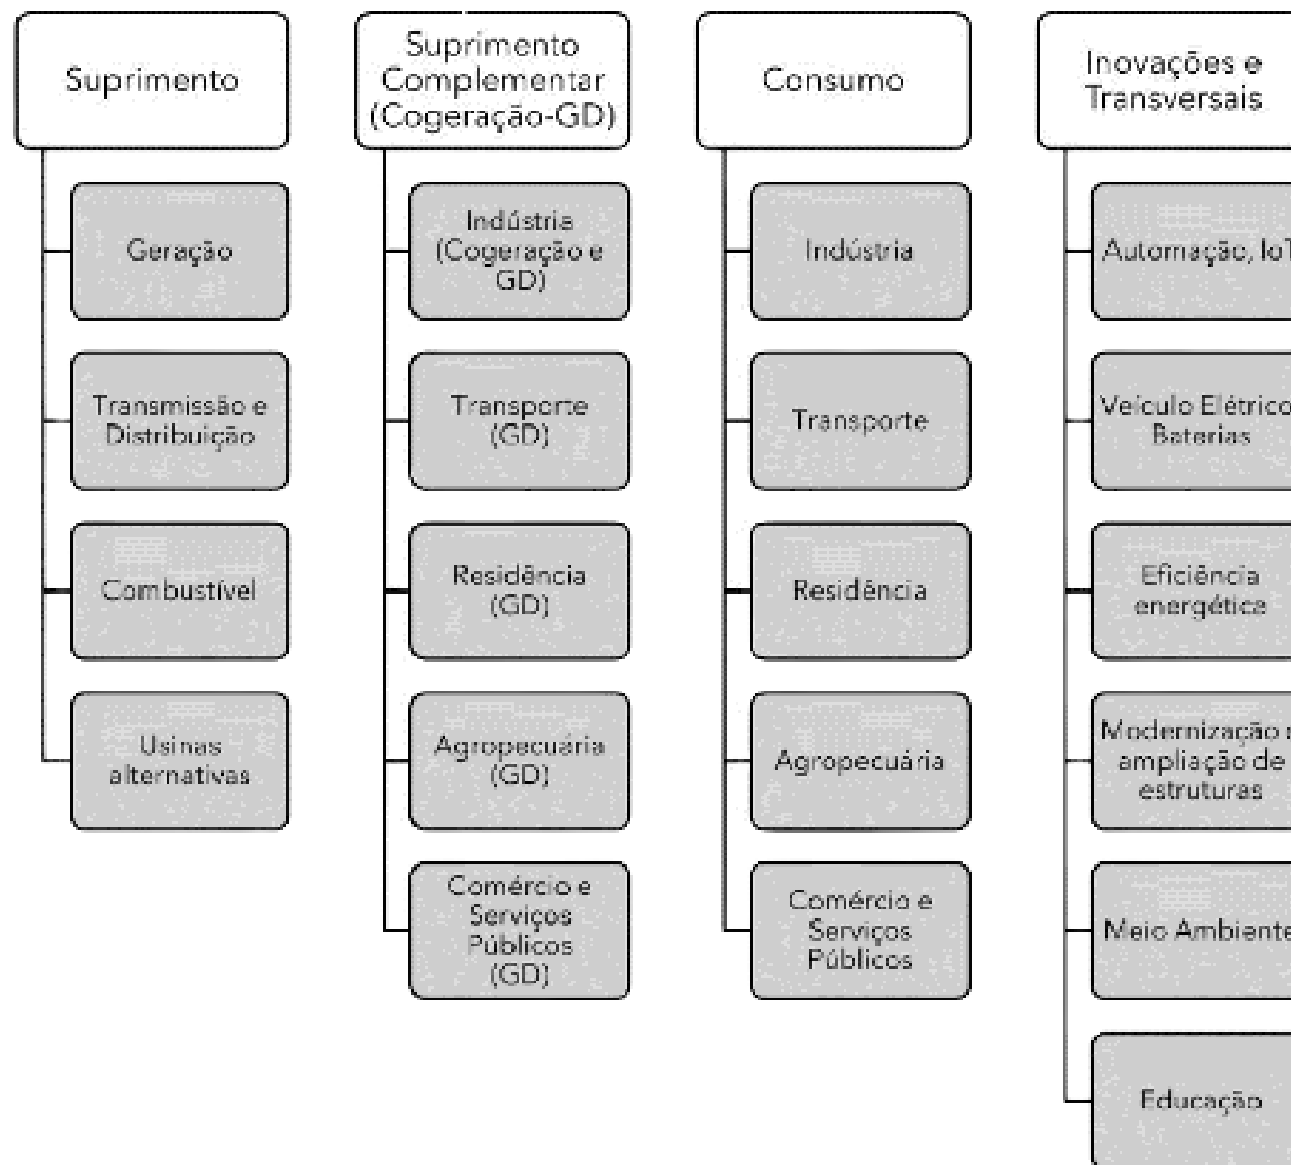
Suprimento

Geração

Transmissão e Distribuição

Combustível

Usinas alternativas

Suprimento Complementar (Cogeração-GD)

Indústria (Cogeração e GD)

Transporte (GD)

Residência (GD)

Agropecuária (GD)

Comércio e Serviços Públicos (GD)

Consumo

Indústria

Transporte

Residência

Agropecuária

Comércio e Serviços Públicos

Inovações e Transversais

Automação, IoT

Veículo Elétrico Baterias

Eficiência energética

Modernização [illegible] ampliação de estruturas

Meio Ambiente

Educação